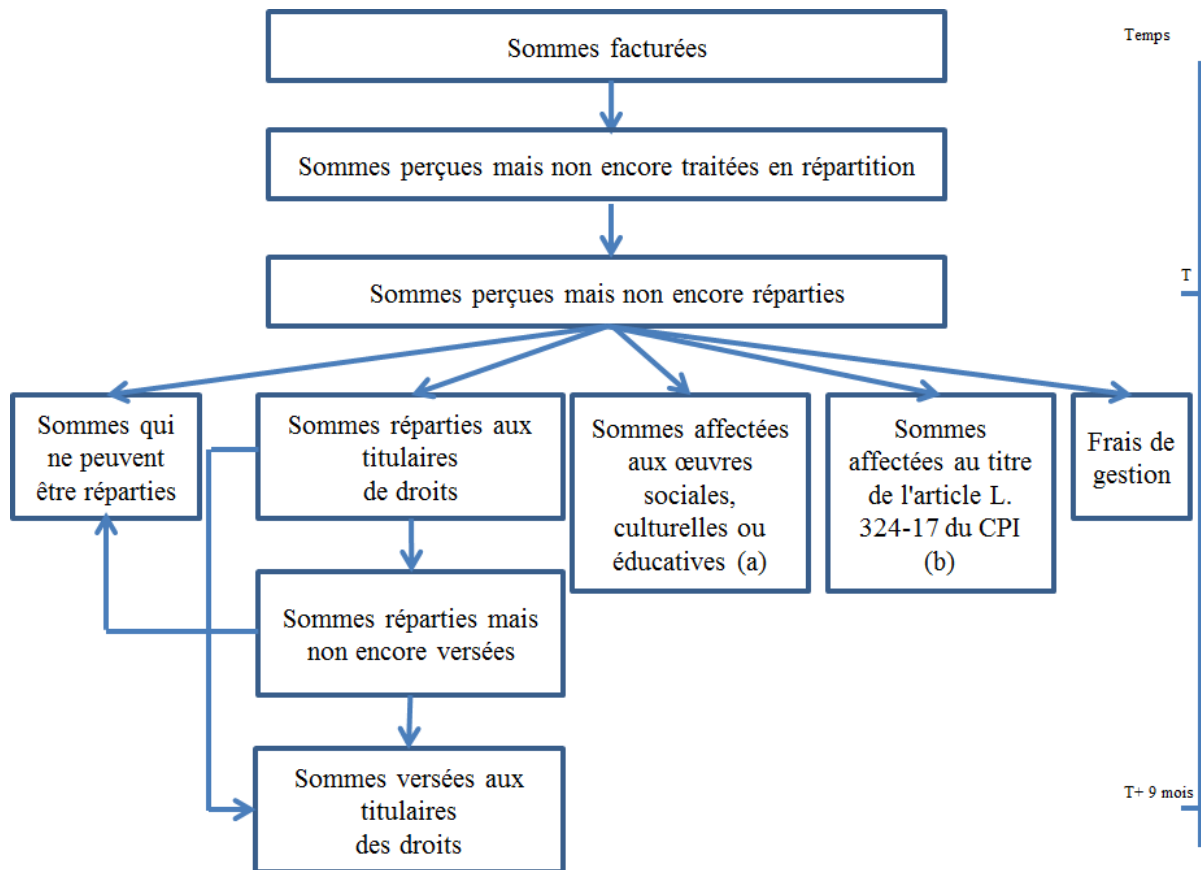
Sommes facturées

Sommes perçues mais non encore traitées en répartition

Sommes perçues mais non encore réparties

Sommes qui ne peuvent être réparties

Sommes réparties aux titulaires de droits

Sommes affectées aux œuvres sociales, culturelles ou éducatives (a)

Sommes affectées au titre de l'article L. 324-17 du CPI (b)

Frais de gestion

Sommes réparties mais non encore versées

Sommes versées aux titulaires des droits

Temps

T

T+ 9 mois